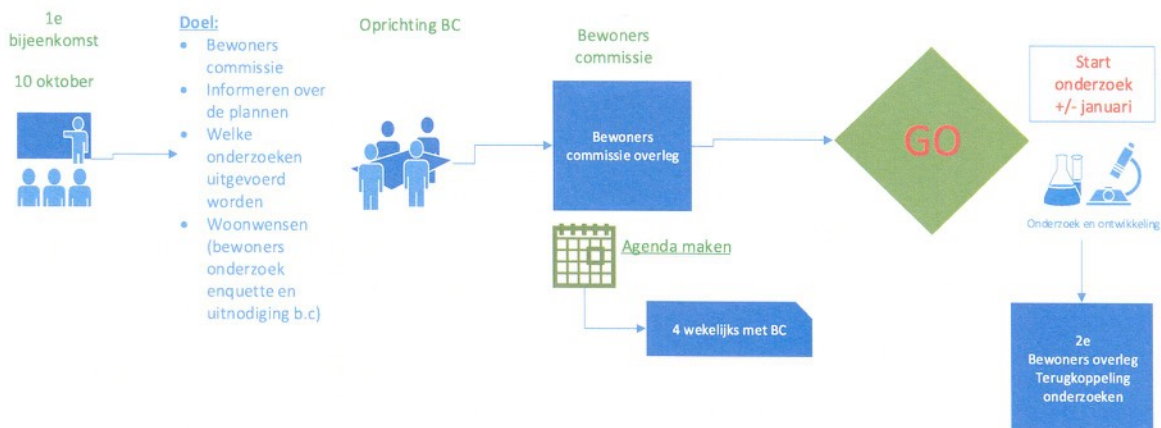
1e bijeenkomst

10 oktober

Doel:
- Bewoners commissie
- Informeren over de plannen
- Welke onderzoeken uitgevoerd worden
- Woonwensen (bewoners onderzoek enquette en uitnodiging b.c)

Oprichting BC

Bewoners commissie

Bewoners commissie overleg

Agenda maken

4 wekelijks met BC

GO

Start onderzoek +/- januari

Onderzoek en ontwikkeling

2e Bewoners overleg Terugkoppeling onderzoeken